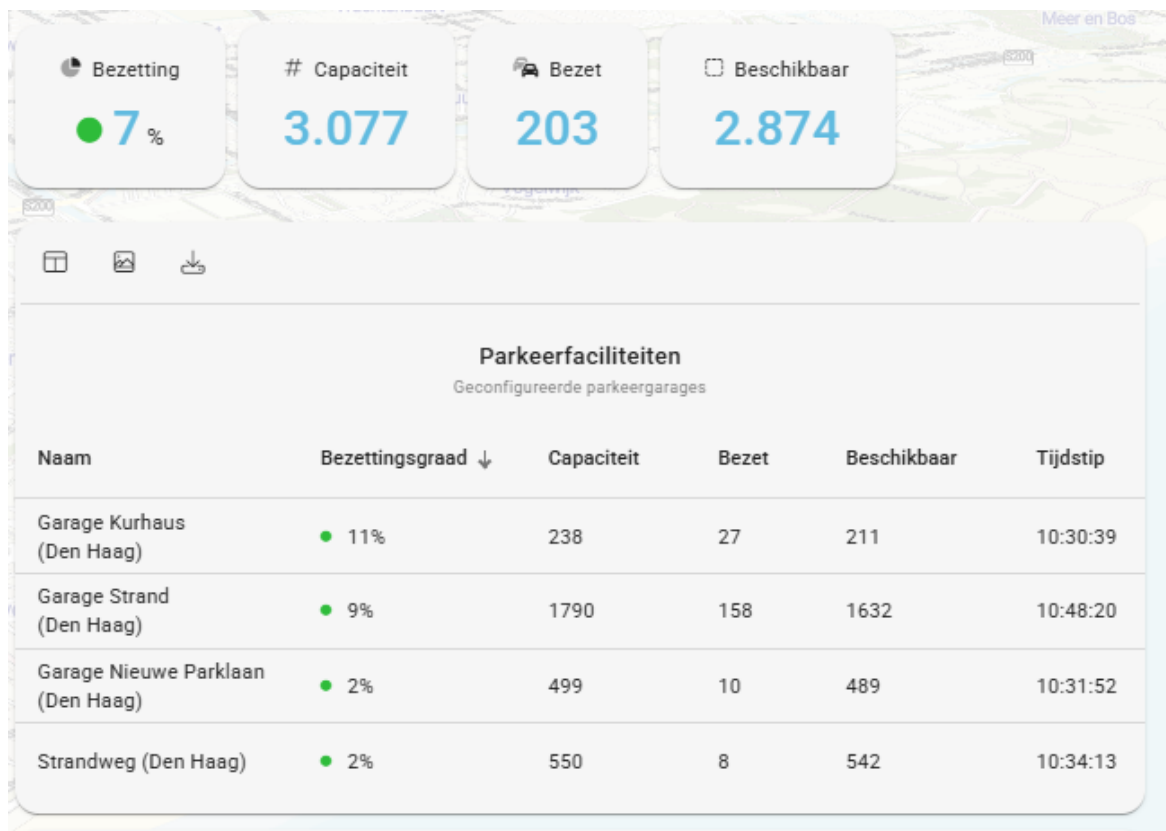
Meer en Bos

Bezetting
7 %

# Capaciteit
3.077

Bezet
203

Beschikbaar
2.874

Parkeerfaciliteiten
Geconfigureerde parkeergarages

| Naam | Bezettingsgraad ↓ | Capaciteit | Bezet | Beschikbaar | Tijdstip |
|---|---|---|---|---|---|
| Garage Kurhaus (Den Haag) | 11% | 238 | 27 | 211 | 10:30:39 |
| Garage Strand (Den Haag) | 9% | 1790 | 158 | 1632 | 10:48:20 |
| Garage Nieuwe Parklaan (Den Haag) | 2% | 499 | 10 | 489 | 10:31:52 |
| Strandweg (Den Haag) | 2% | 550 | 8 | 542 | 10:34:13 |